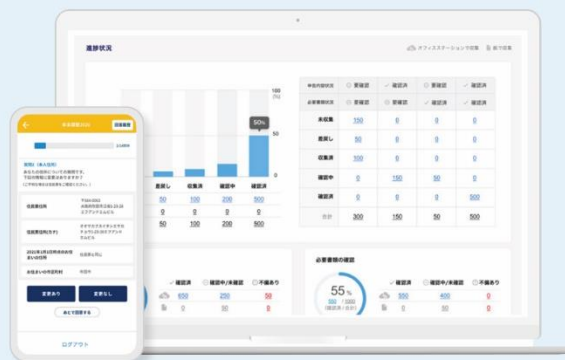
進捗状況

オフィスステーションで収集　紙で収集

100 (%)

50%

差戻し　収集済　確認中　確認済

50　100　200　500

0　0　0　0

0　0　0　0

50　100　200　500

| 申告内容状況 | 要確認 | 確認済 | 要確認 | 確認済 |
|---|---|---|---|---|
| 必要書類状況 | 要確認 | 要確認 | 確認済 | 確認済 |
| 未収集 | 150 | 0 | 0 | 0 |
| 差戻し | 50 | 0 | 0 | 0 |
| 収集済 | 100 | 0 | 0 | 0 |
| 確認中 | 0 | 150 | 50 | 0 |
| 確認済 | 0 | 0 | 0 | 500 |
| 合計 | 300 | 150 | 50 | 500 |

確認済　確認中/未確認　不備あり

650　250　50

0　0　0

必要書類の確認

55 %

確認済　確認中/未確認　不備あり

550　400　0

0　0　0

申告内容

回答を確認

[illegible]

扶養親族（あなた以外）
あなたの扶養親族について伺います。下記の情報に変更はありますか？

住居番号(Fri)

住居番号(片)

2022年1月1日時点のお住まいの住所

お住まいの市区町村

変更あり　変更なし

あとで回答する

ログアウト